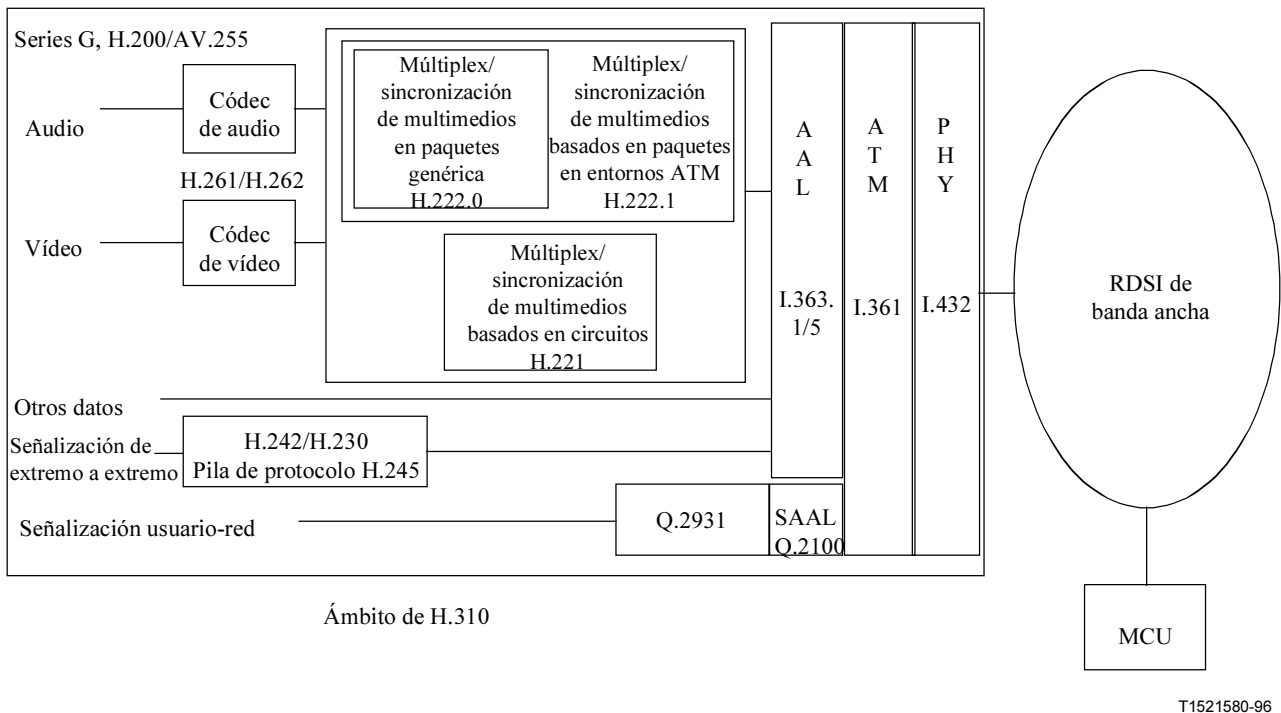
Series G, H.200/AV.255

Audio

Códec de audio

H.261/H.262

Vídeo

Códec de vídeo

Múltiplex/ sincronización de multimedios en paquetes genérica H.222.0

Múltiplex/ sincronización de multimedios basados en paquetes en entornos ATM H.222.1

Múltiplex/ sincronización de multimedios basados en circuitos H.221

Otros datos

Señalización de extremo a extremo

H.242/H.230 Pila de protocolo H.245

Señalización usuario-red

Q.2931

SAAL Q.2100

A A L

I.363. 1/5

A T M

I.361

P H Y

I.432

RDSI de banda ancha

MCU

Ámbito de H.310

T1521580-96